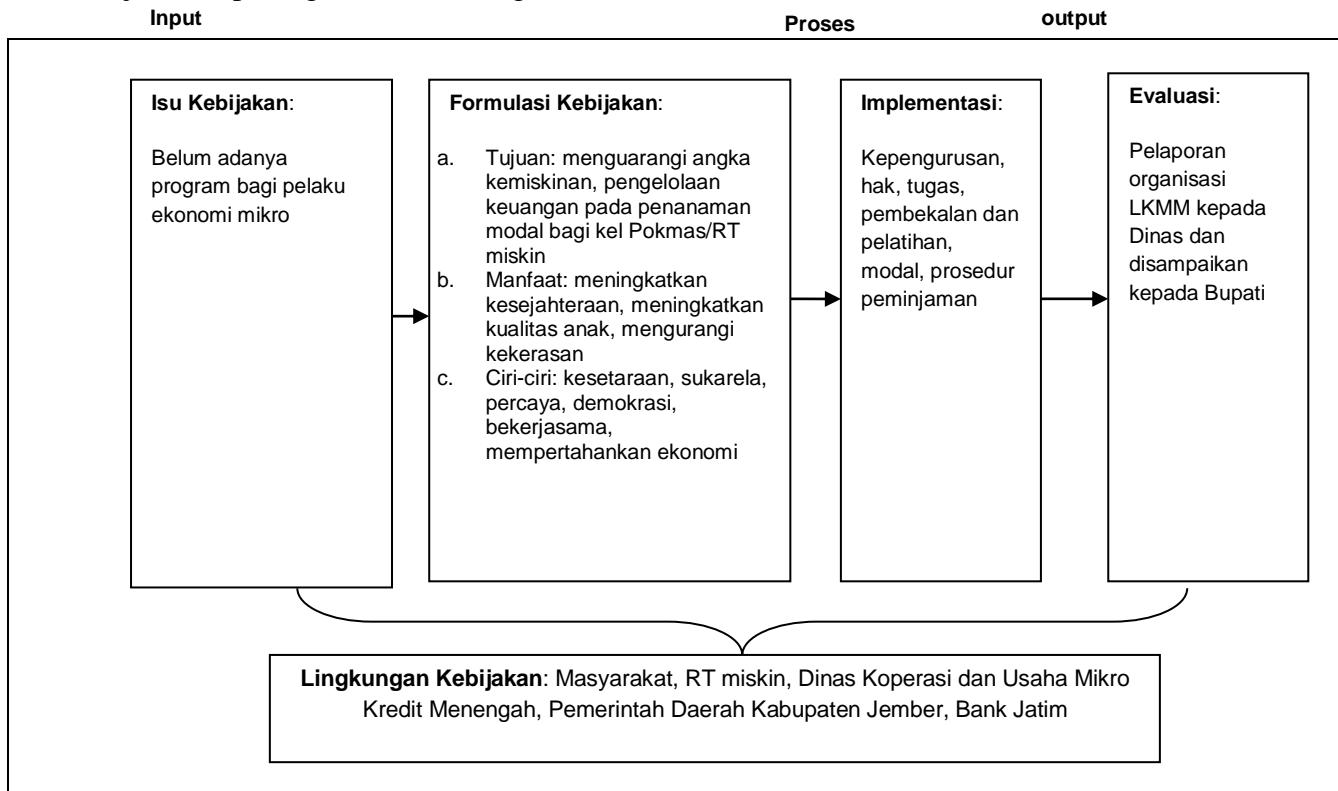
Input

Proses

output

Isu Kebijakan:

Belum adanya program bagi pelaku ekonomi mikro

Formulasi Kebijakan:

a. Tujuan: menguarangi angka kemiskinan, pengelolaan keuangan pada penanaman modal bagi kel Pokmas/RT miskin
b. Manfaat: meningkatkan kesejahteraan, meningkatkan kualitas anak, mengurangi kekerasan
c. Ciri-ciri: kesetaraan, sukarela, percaya, demokrasi, bekerjasama, mempertahankan ekonomi

Implementasi:

Kepengurusan, hak, tugas, pembekalan dan pelatihan, modal, prosedur peminjaman

Evaluasi:

Pelaporan organisasi LKMM kepada Dinas dan disampaikan kepada Bupati

Lingkungan Kebijakan: Masyarakat, RT miskin, Dinas Koperasi dan Usaha Mikro Kredit Menengah, Pemerintah Daerah Kabupaten Jember, Bank Jatim